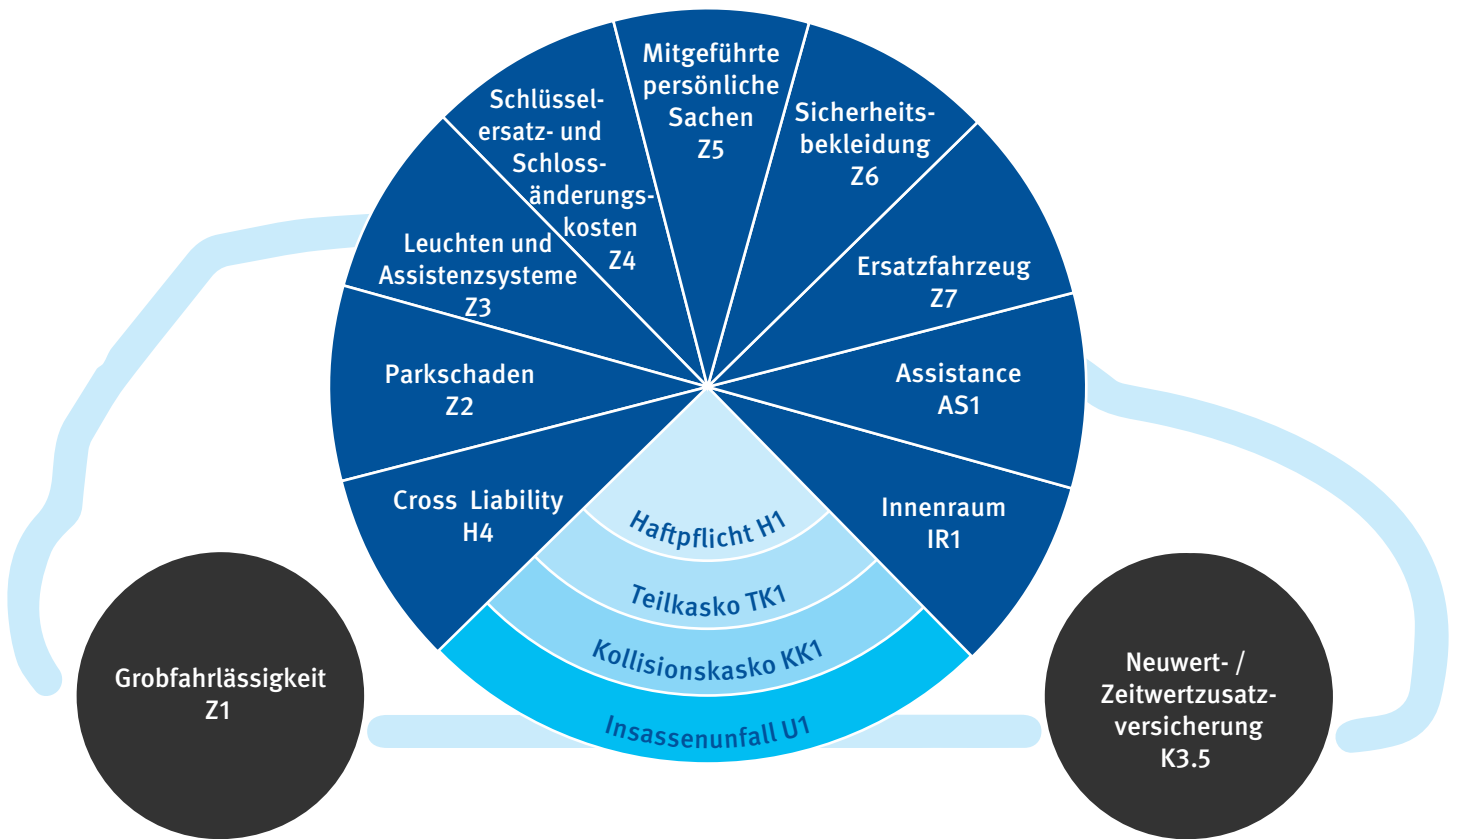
Mitgeführte persönliche Sachen Z5

Sicherheitsbekleidung Z6

Ersatzfahrzeug Z7

Assistance AS1

Innenraum IR1

Schlüsselersatz- und Schlossänderungskosten Z4

Leuchten und Assistenzsysteme Z3

Parkschaden Z2

Cross Liability H4

Haftpflicht H1

Teilkasko TK1

Kollisionskasko KK1

Insassenunfall U1

Grobfahrlässigkeit Z1

Neuwert- / Zeitwertzusatzversicherung K3.5